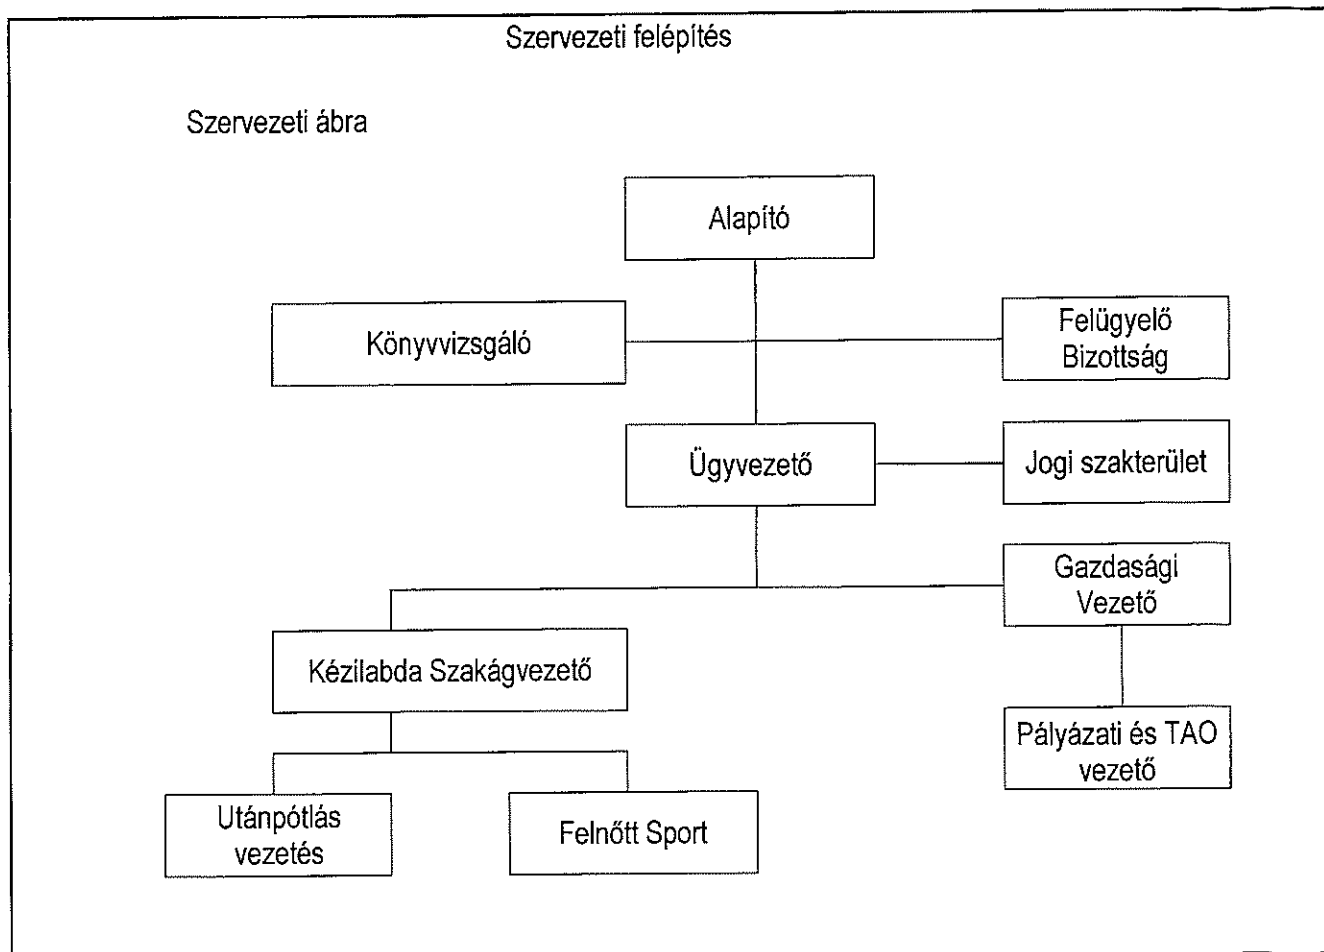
Szervezeti felépítés

Szervezeti ábra

Alapító

Könyvvizsgáló

Felügyelő Bizottság

Ügyvezető

Jogi szakterület

Gazdasági Vezető

Kézilabda Szakágvezető

Pályázati és TAO vezető

Utánpótlás vezetés

Felnőtt Sport